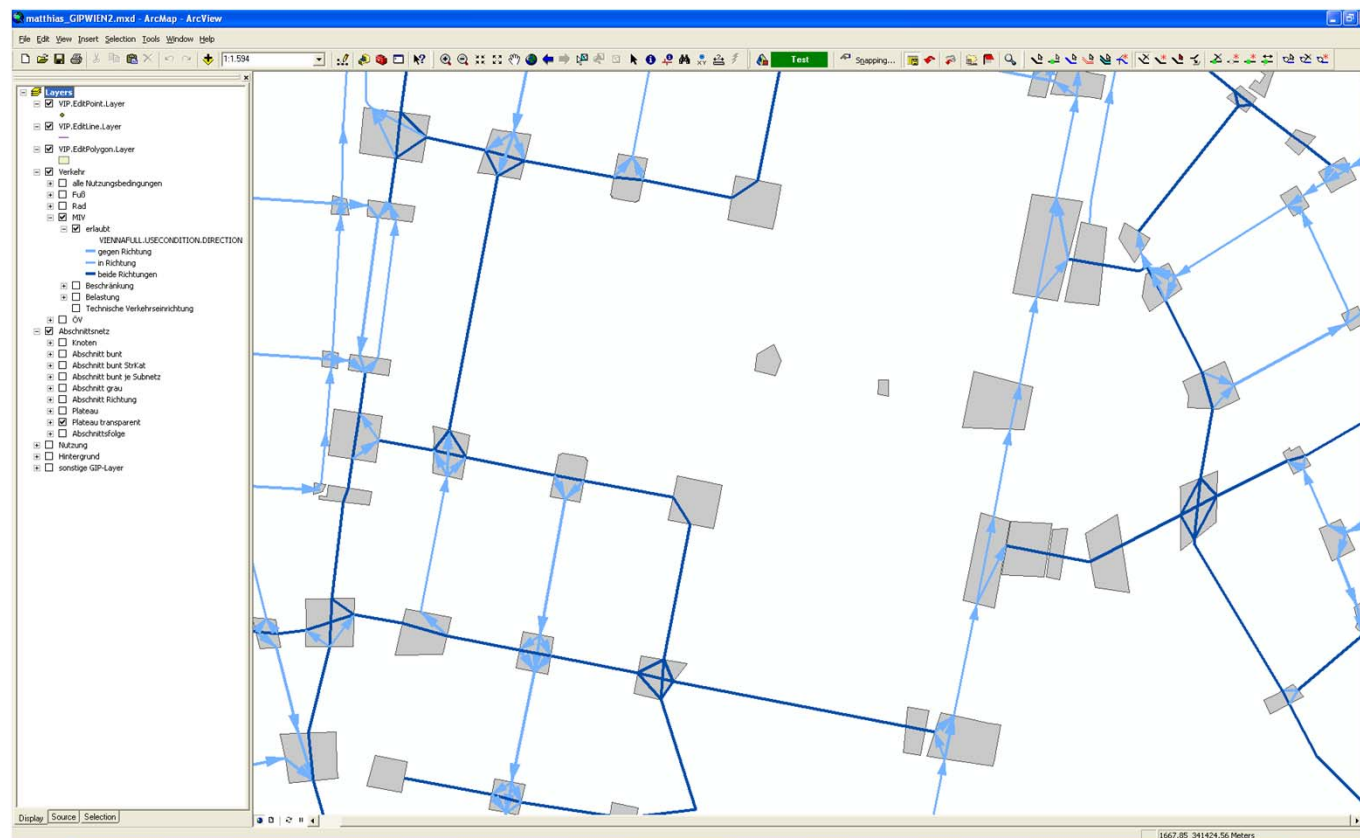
matthias_GIPWIEN2.mxd - ArcMap - ArcView

File Edit View Insert Selection Tools Window Help

1:1.594

Test

Snapping...

Layers
VIP.EditPoint.Layer
VIP.EditLine.Layer
VIP.EditPolygon.Layer
Verkehr
alle Nutzungsbedingungen
Fuß
Rad
MIV
erlaubt
VIENNAFULL.USECONDITION.DIRECTION
gegen Richtung
in Richtung
beide Richtungen
Beschränkung
Belastung
Technische Verkehrseinrichtung
ÖV
Abschnittsnetz
Knoten
Abschnitt bunt
Abschnitt bunt StrKat
Abschnitt bunt je Subnetz
Abschnitt grau
Abschnitt Richtung
Plateau
Plateau transparent
Abschnittsfolge
Nutzung
Hintergrund
sonstige GIP-Layer

Display Source Selection

1667,85 341424,56 Meters